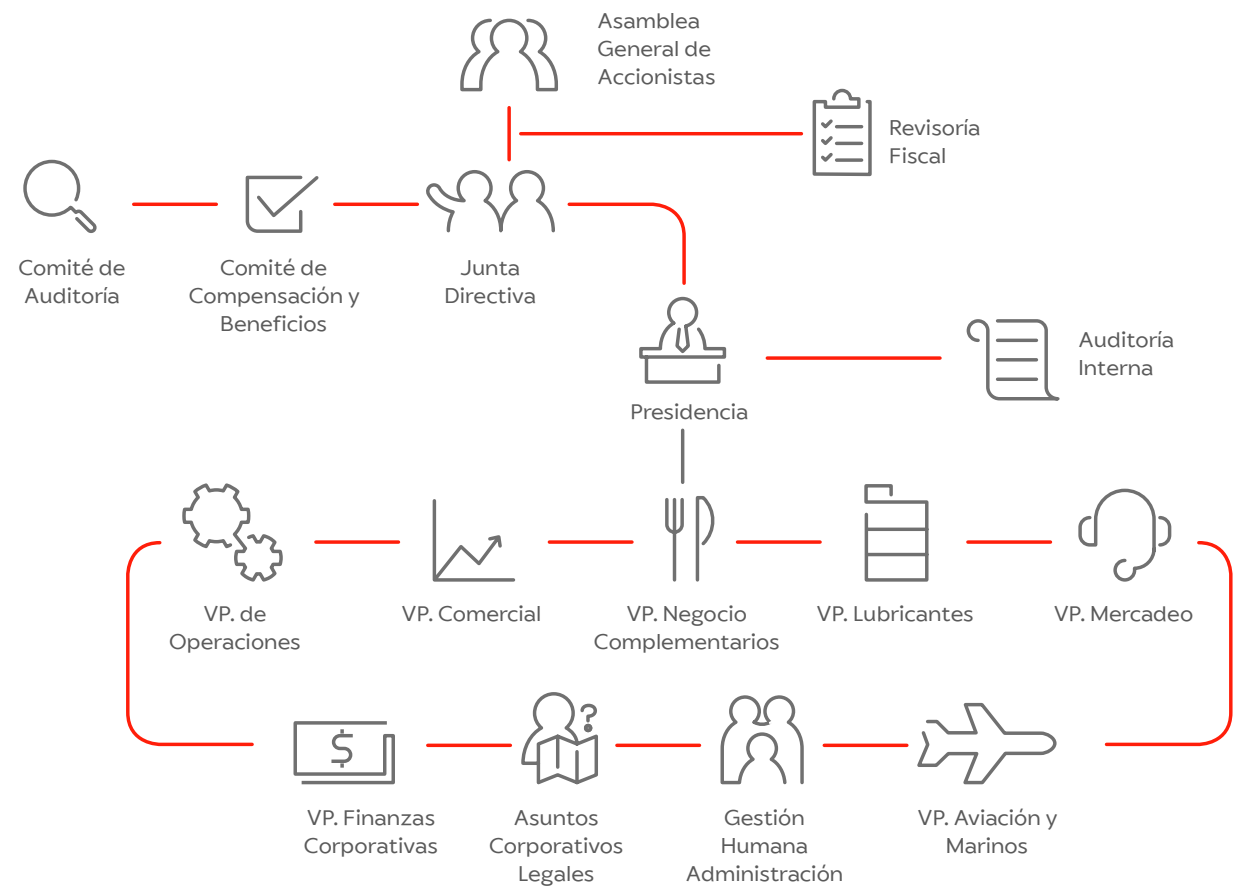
Asamblea General de Accionistas

Revisoría Fiscal

Comité de Auditoría

Comité de Compensación y Beneficios

Junta Directiva

Presidencia

Auditoría Interna

VP. de Operaciones

VP. Comercial

VP. Negocio Complementarios

VP. Lubricantes

VP. Mercadeo

VP. Finanzas Corporativas

Asuntos Corporativos Legales

Gestión Humana Administración

VP. Aviación y Marinos